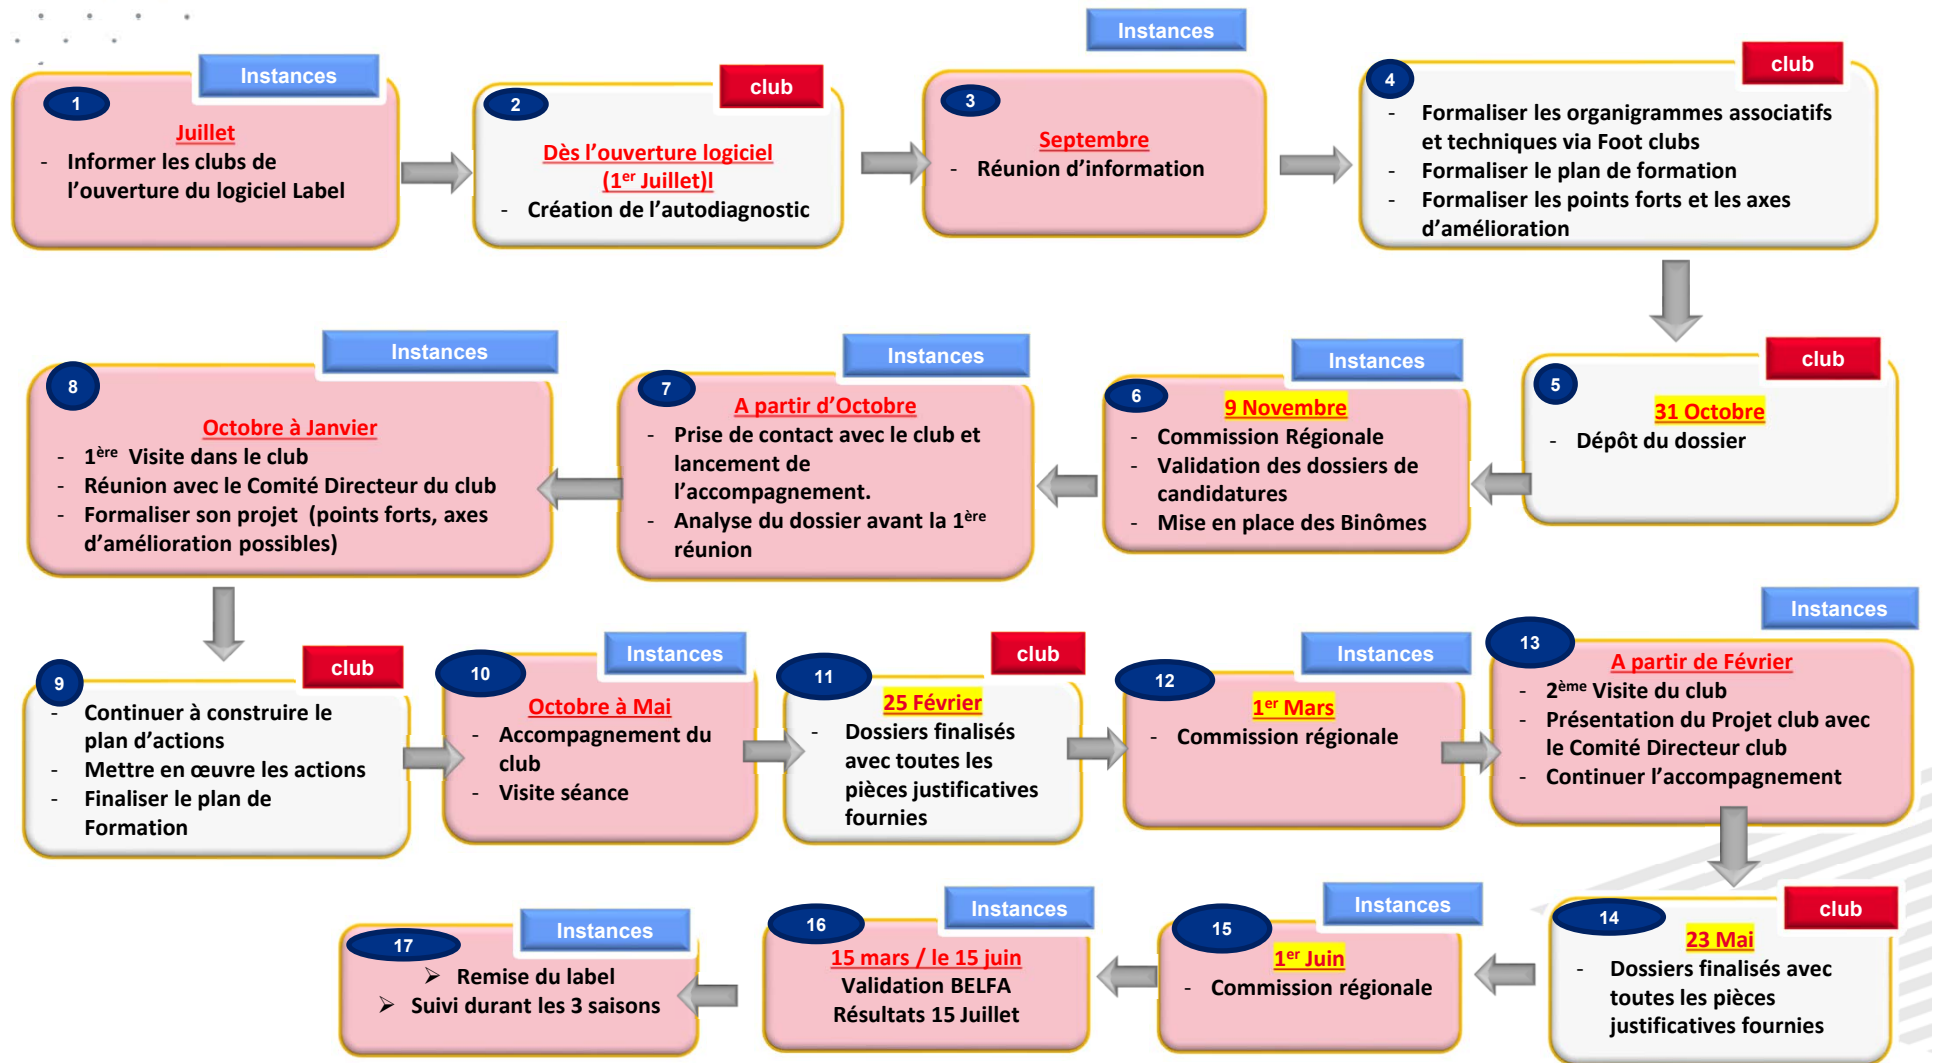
Instances
1
Juillet
- Informer les clubs de l'ouverture du logiciel Label

club
2
Dès l'ouverture logiciel (1$^{er}$ Juillet)l
- Création de l'autodiagnostic

Instances
3
Septembre
- Réunion d'information

club
4
- Formaliser les organigrammes associatifs et techniques via Foot clubs
- Formaliser le plan de formation
- Formaliser les points forts et les axes d'amélioration

club
5
31 Octobre
- Dépôt du dossier

Instances
6
9 Novembre
- Commission Régionale
- Validation des dossiers de candidatures
- Mise en place des Binômes

Instances
7
A partir d'Octobre
- Prise de contact avec le club et lancement de l'accompagnement.
- Analyse du dossier avant la 1$^{ère}$ réunion

Instances
8
Octobre à Janvier
- 1$^{ère}$ Visite dans le club
- Réunion avec le Comité Directeur du club
- Formaliser son projet (points forts, axes d'amélioration possibles)

club
9
- Continuer à construire le plan d'actions
- Mettre en œuvre les actions
- Finaliser le plan de Formation

Instances
10
Octobre à Mai
- Accompagnement du club
- Visite séance

club
11
25 Février
- Dossiers finalisés avec toutes les pièces justificatives fournies

Instances
12
1$^{er}$ Mars
- Commission régionale

Instances
13
A partir de Février
- 2$^{ème}$ Visite du club
- Présentation du Projet club avec le Comité Directeur club
- Continuer l'accompagnement

club
14
23 Mai
- Dossiers finalisés avec toutes les pièces justificatives fournies

Instances
15
1$^{er}$ Juin
- Commission régionale

Instances
16
15 mars / le 15 juin
Validation BELFA
Résultats 15 Juillet

Instances
17
➢ Remise du label
➢ Suivi durant les 3 saisons